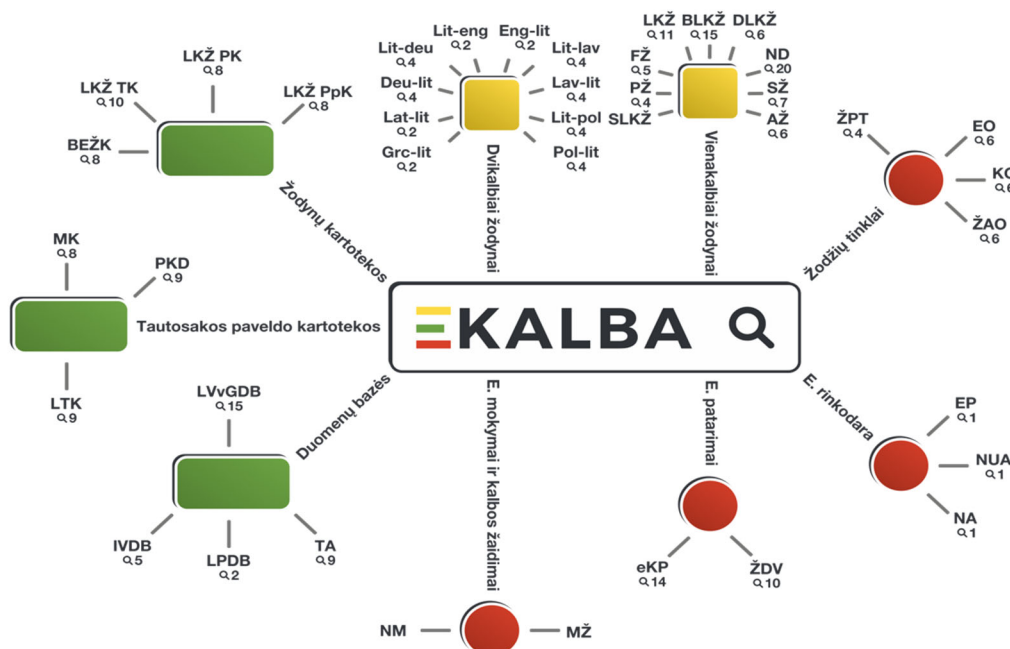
EKALBA

Žodynų kartotekos
LKŽ TK
10
LKŽ PK
8
LKŽ PpK
8
BEŽK
8

Dvikalbiai žodynai
Lit-eng
2
Eng-lit
2
Lit-deu
4
Lit-lav
4
Deu-lit
4
Lav-lit
4
Lat-lit
2
Lit-pol
4
Grc-lit
2
Pol-lit
4

Vienakalbiai žodynai
LKŽ
11
BLKŽ
15
DLKŽ
6
FŽ
5
ND
20
PŽ
4
SŽ
7
SLKŽ
AŽ
6

Žodžių tinklai
ŽPT
4
EO
6
KO
ŽAO
6

Tautosakos paveldo kartotekos
MK
8
PKD
9
LTK
9

Duomenų bazės
LVvGDB
15
IVDB
5
LPDB
2
TA
9

E. mokymai ir kalbos žaidimai
NM
MŽ

E. patarimai
eKP
14
ŽDV
10

E. rinkodara
EP
1
NUA
1
NA
1